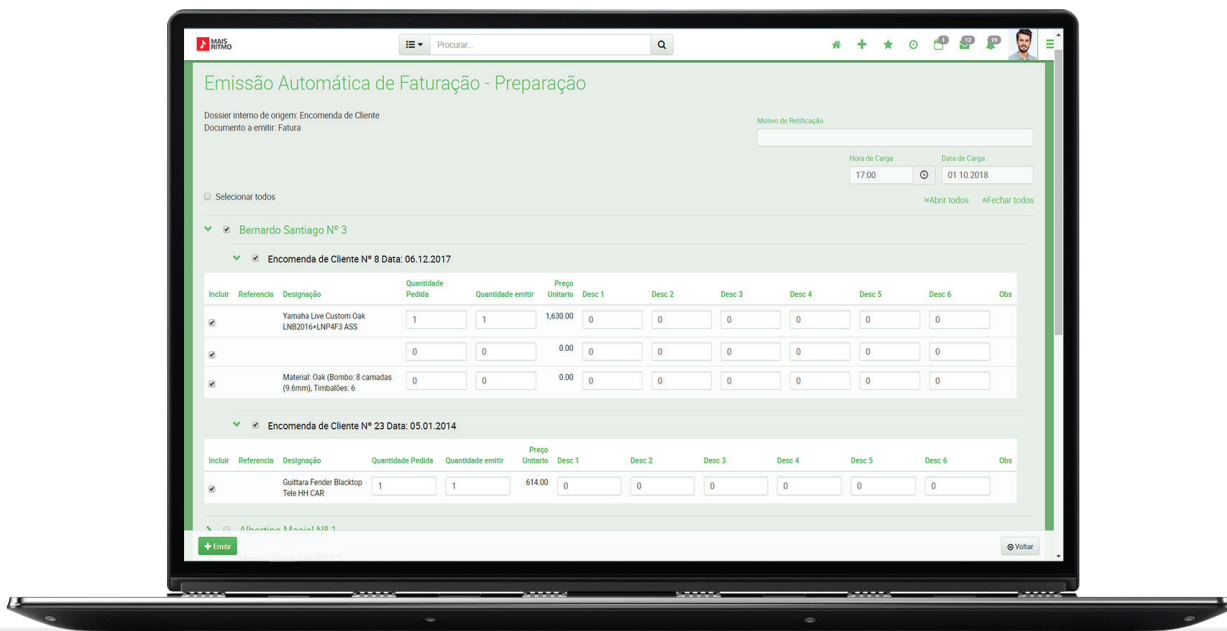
MAIS RITMO

Procurar...

1 12 19

Emissão Automática de Faturação - Preparação

Dossier interno de origem: Encomenda de Cliente
Documento a emitir: Fatura

Motivo de Retificação

Hora de Carga
17:00

Data de Carga
01.10.2018

Selecionar todos

Abrir todos Fechar todos

Bernardo Santiago Nº 3

Encomenda de Cliente Nº 8 Data: 06.12.2017

| Incluir | Referencia | Designação | Quantidade Pedida | Quantidade emitir | Preço Unitario | Desc 1 | Desc 2 | Desc 3 | Desc 4 | Desc 5 | Desc 6 | Obs |
|---|---|---|---|---|---|---|---|---|---|---|---|---|
| ✓ | | Yamaha Live Custom Oak LNB2016+LNP4F3 ASS | 1 | 1 | 1,630.00 | 0 | 0 | 0 | 0 | 0 | 0 | |
| ✓ | | | 0 | 0 | 0.00 | 0 | 0 | 0 | 0 | 0 | 0 | |
| ✓ | | Material: Oak (Bombo: 8 camadas (9.6mm), Timbalões: 6 | 0 | 0 | 0.00 | 0 | 0 | 0 | 0 | 0 | 0 | |

Encomenda de Cliente Nº 23 Data: 05.01.2014

| Incluir | Referencia | Designação | Quantidade Pedida | Quantidade emitir | Preço Unitario | Desc 1 | Desc 2 | Desc 3 | Desc 4 | Desc 5 | Desc 6 | Obs |
|---|---|---|---|---|---|---|---|---|---|---|---|---|
| ✓ | | Guittara Fender Blacktop Tele HH CAR | 1 | 1 | 614.00 | 0 | 0 | 0 | 0 | 0 | 0 | |

Albertino Maciel Nº 1

+ Emitir

Voltar